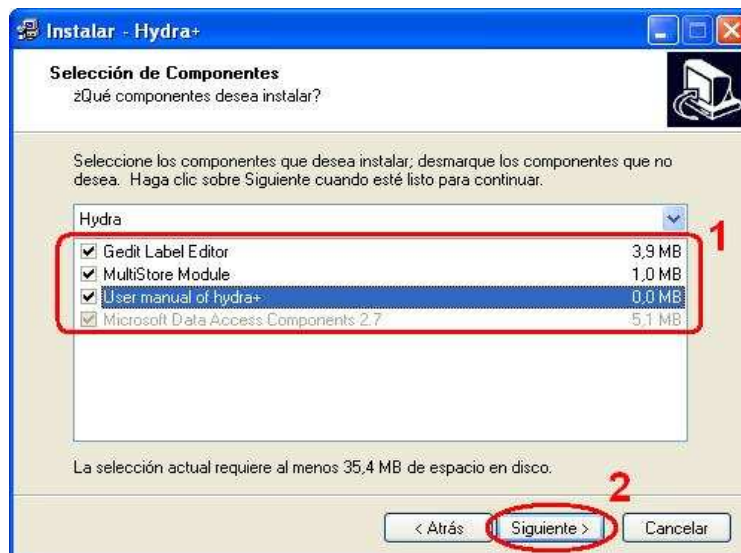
Instalar - Hydra+

Selección de Componentes
¿Qué componentes desea instalar?

Seleccione los componentes que desea instalar; desmarque los componentes que no desea. Haga clic sobre Siguiente cuando esté listo para continuar.

Hydra

| | | |
|---|---|---|
| ☑ | Gedit Label Editor | 3,9 MB |
| ☑ | MultiStore Module | 1,0 MB |
| ☑ | User manual of hydra+ | 0,0 MB |
| ☑ | Microsoft Data Access Components 2.7 | 5,1 MB |

1

La selección actual requiere al menos 35,4 MB de espacio en disco.

2

< Atrás | Siguiente > | Cancelar